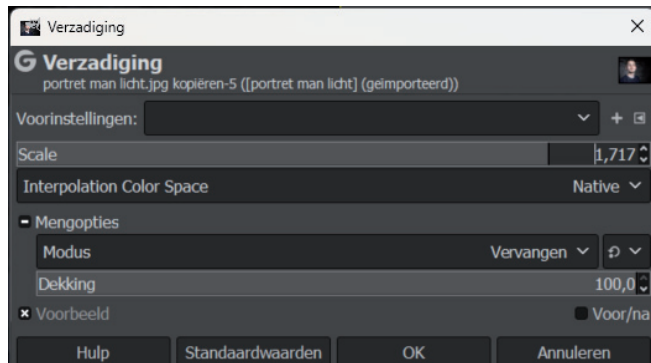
Verzadiging
×
Verzadiging
portret man licht.jpg kopiëren-5 ([portret man licht] (geïmporteerd))
Voorinstellingen:
Scale
1,717
Interpolation Color Space
Native
Mengopties
Modus
Vervangen
Dekking
100,0
Voorbeeld
Voor/na
Hulp
Standaardwaarden
OK
Annuleren